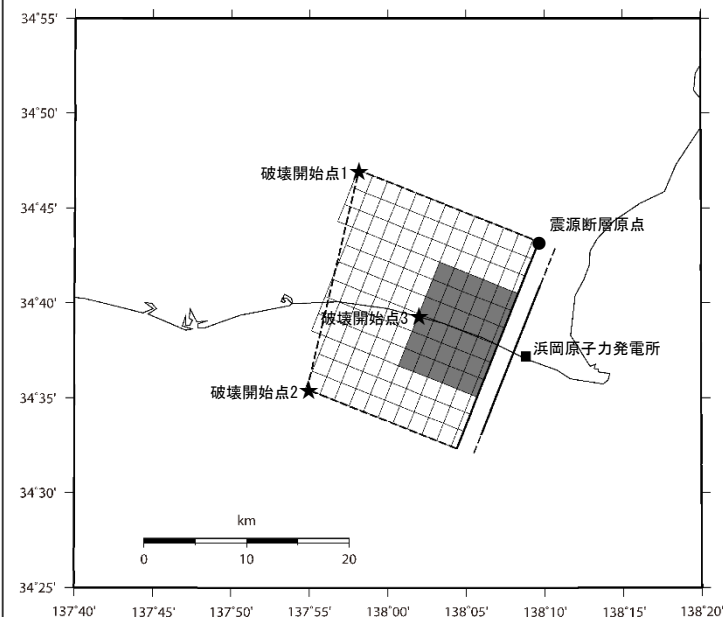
34°55'

34°50'

34°45'

34°40'

34°35'

34°30'

34°25'

破壊開始点1

震源断層原点

破壊開始点3

浜岡原子力発電所

破壊開始点2

km

0 10 20

137°40' 137°45' 137°50' 137°55' 138°00' 138°05' 138°10' 138°15' 138°20'